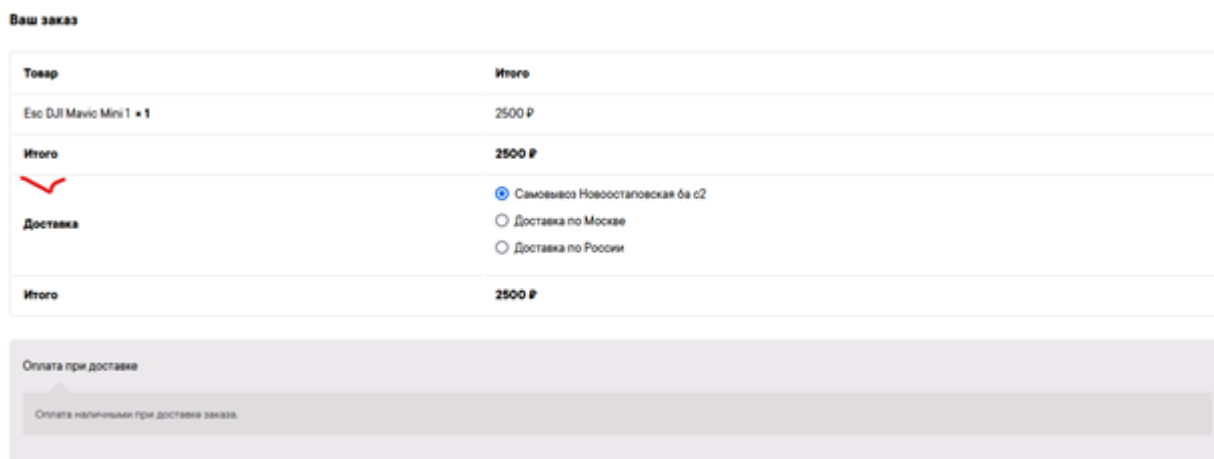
Ваш заказ

| Товар | Итого |
|---|---|
| Esc DJI Mavic Mini 1 × 1 | 2500 ₽ |
| Итого | 2500 ₽ |
| Доставка | Самовывоз Новоостаповская 6а с2<br>Доставка по Москве<br>Доставка по России |
| Итого | 2500 ₽ |

Оплата при доставке

Оплата наличными при доставке заказа.